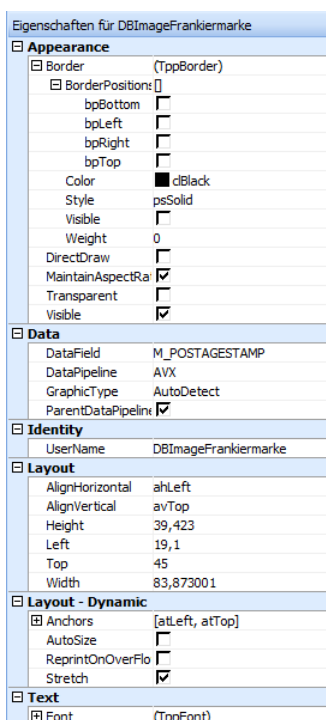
Eigenschaften für DBImageFrankiermarke

| | |
|---|---|
| ⊟ Appearance | |
| ⊟ Border | (TppBorder) |
| ⊟ BorderPositions | [] |
| bpBottom | ☐ |
| bpLeft | ☐ |
| bpRight | ☐ |
| bpTop | ☐ |
| Color | clBlack |
| Style | psSolid |
| Visible | ☐ |
| Weight | 0 |
| DirectDraw | ☐ |
| MaintainAspectRa | ☑ |
| Transparent | ☐ |
| Visible | ☑ |
| ⊟ Data | |
| DataField | M_POSTAGESTAMP |
| DataPipeline | AVX |
| GraphicType | AutoDetect |
| ParentDataPipeline | ☑ |
| ⊟ Identity | |
| UserName | DBImageFrankiermarke |
| ⊟ Layout | |
| AlignHorizontal | ahLeft |
| AlignVertical | avTop |
| Height | 39,423 |
| Left | 19,1 |
| Top | 45 |
| Width | 83,873001 |
| ⊟ Layout - Dynamic | |
| ⊞ Anchors | [atLeft, atTop] |
| AutoSize | ☐ |
| ReprintOnOverFlo | ☐ |
| Stretch | ☑ |
| ⊟ Text | |
| ⊞ Font | (TppFont) |